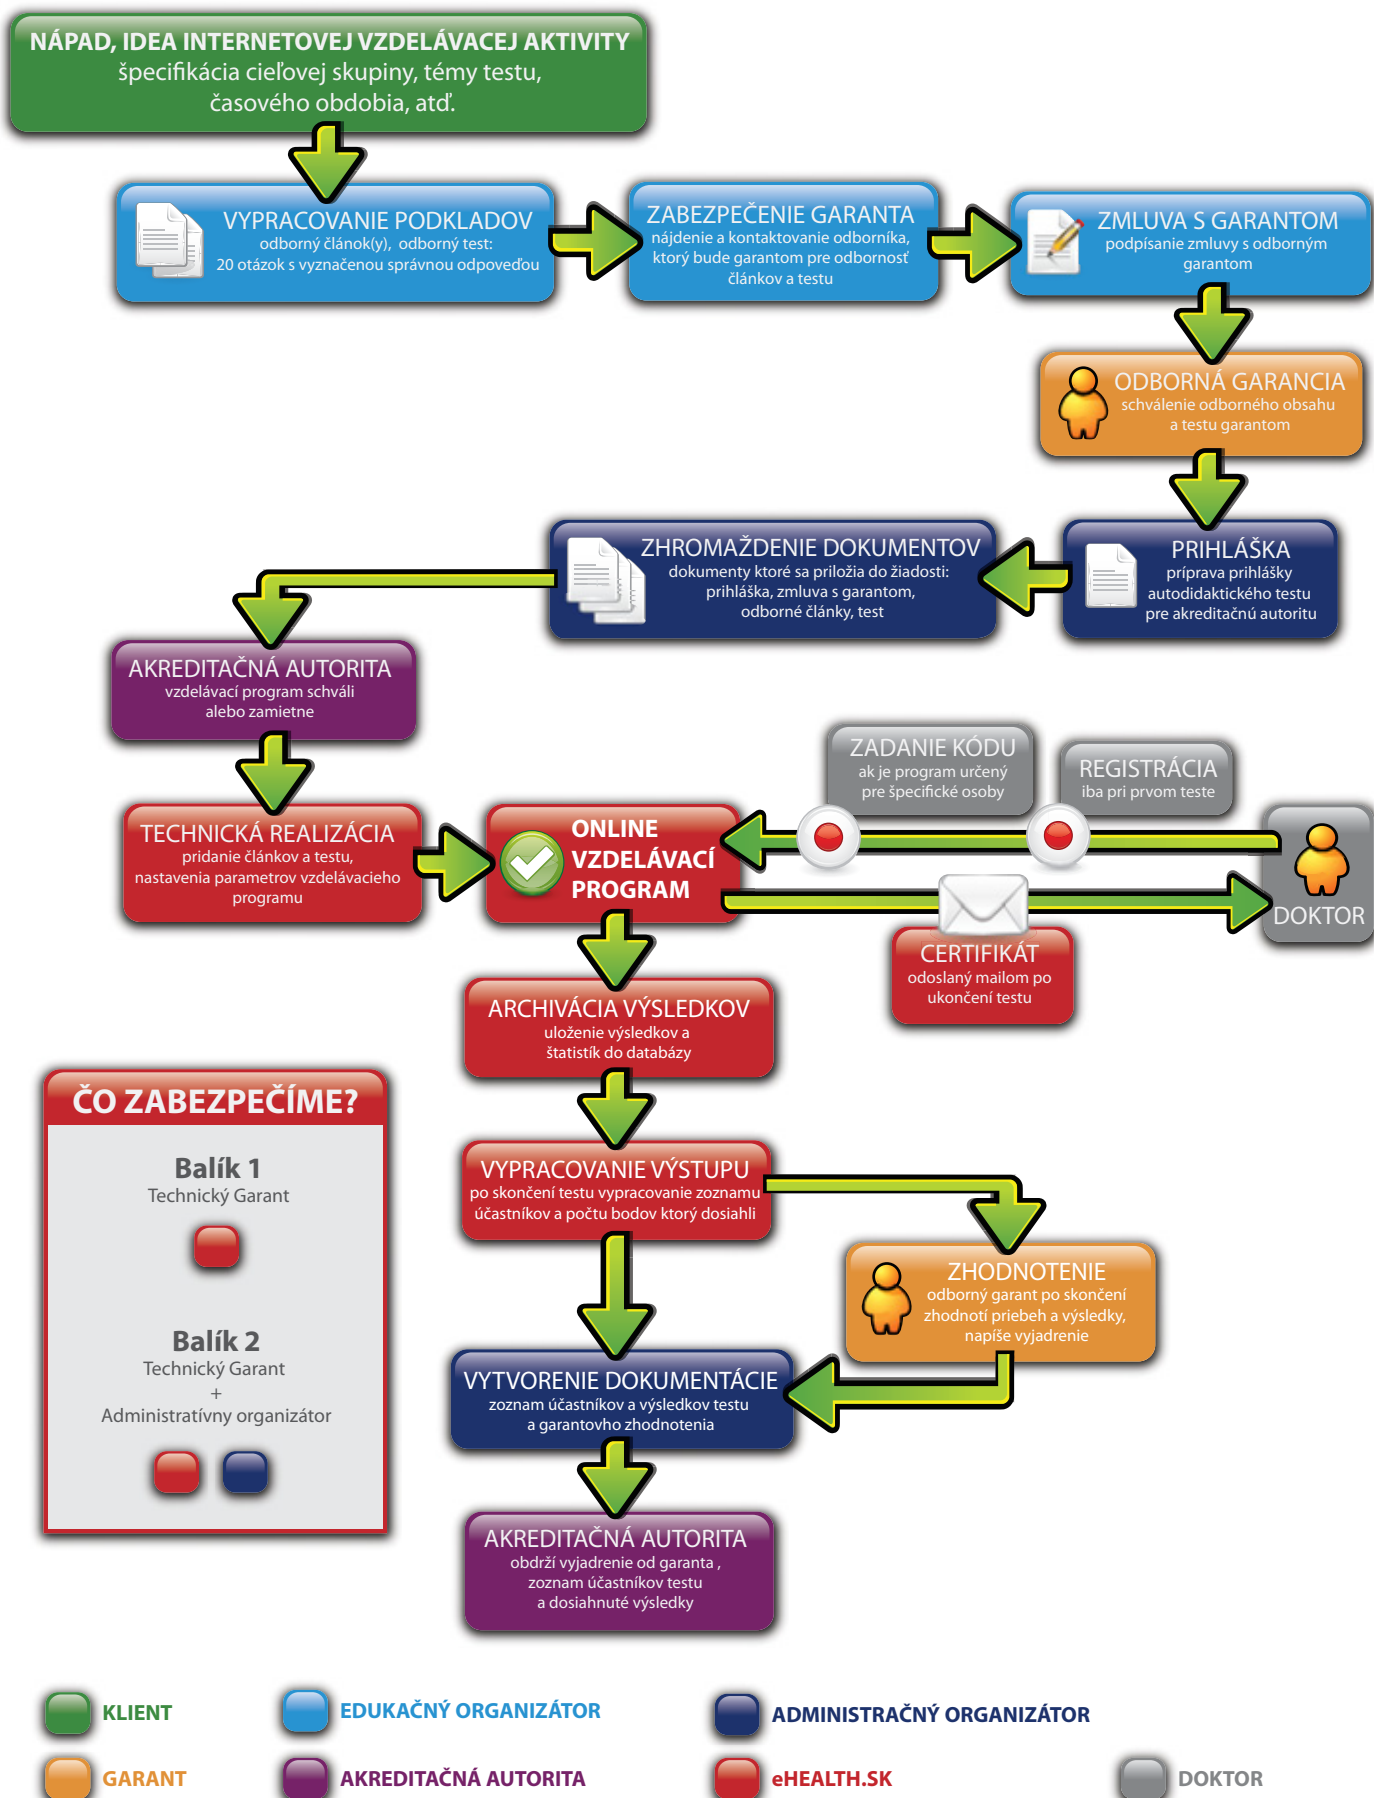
NÁPAD, IDEA INTERNETOVEJ VZDELÁVACEJ AKTIVITY
špecifikácia cieľovej skupiny, témy testu, časového obdobia, atď.

VYPRACOVANIE PODKLADOV
odborný článok(y), odborný test:
20 otázok s vyznačenou správnou odpoveďou

ZABEZPEČENIE GARANTA
nájdenie a kontaktovanie odborníka, ktorý bude garantom pre odbornosť článkov a testu

ZMLUVA S GARANTOM
podpísanie zmluvy s odborným garantom

ODBORNÁ GARANCIA
schválenie odborného obsahu a testu garantom

PRIHLÁŠKA
príprava prihlášky autodidaktického testu pre akreditačnú autoritu

ZHROMAŽDENIE DOKUMENTOV
dokumenty ktoré sa priložia do žiadosti: prihláška, zmluva s garantom, odborné články, test

AKREDITAČNÁ AUTORITA
vzdelávací program schváli alebo zamietne

TECHNICKÁ REALIZÁCIA
pridanie článkov a testu, nastavenia parametrov vzdelávacieho programu

ONLINE VZDELÁVACÍ PROGRAM

ZADANIE KÓDU
ak je program určený pre špecifické osoby

REGISTRÁCIA
iba pri prvom teste

DOKTOR

CERTIFIKÁT
odoslaný mailom po ukončení testu

ARCHIVÁCIA VÝSLEDKOV
uloženie výsledkov a štatistík do databázy

VYPRACOVANIE VÝSTUPU
po skončení testu vypracovanie zoznamu účastníkov a počtu bodov ktorý dosiahli

ZHODNOTENIE
odborný garant po skončení zhodnotí priebeh a výsledky, napíše vyjadrenie

VYTVORENIE DOKUMENTÁCIE
zoznam účastníkov a výsledkov testu a garantovho zhodnotenia

AKREDITAČNÁ AUTORITA
obdrží vyjadrenie od garanta , zoznam účastníkov testu a dosiahnuté výsledky

ČO ZABEZPEČÍME?
Balík 1
Technický Garant

Balík 2
Technický Garant
+
Administratívny organizátor

KLIENT
EDUKAČNÝ ORGANIZÁTOR
ADMINISTRAČNÝ ORGANIZÁTOR
GARANT
AKREDITAČNÁ AUTORITA
eHEALTH.SK
DOKTOR